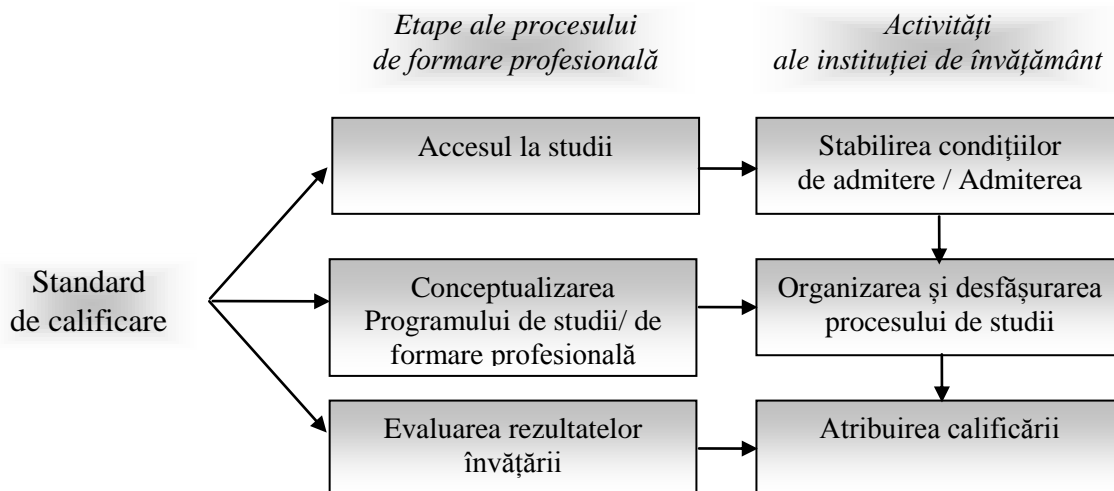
Etape ale procesului de formare profesională

Activități ale instituției de învățământ

Standard de calificare

Accesul la studii

Stabilirea condițiilor de admitere / Admiterea

Conceptualizarea Programului de studii/ de formare profesională

Organizarea și desfășurarea procesului de studii

Evaluarea rezultatelor învățării

Atribuirea calificării